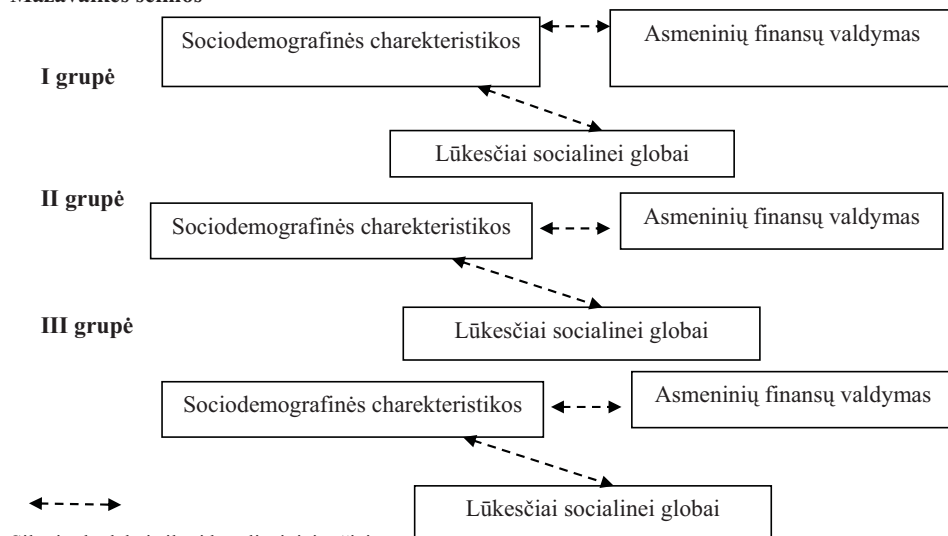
Mažavaikės šeimos

Sociodemografinės charekteristikos

Asmeninių finansų valdymas

I grupė

Lūkesčiai socialinei globai

II grupė

Sociodemografinės charekteristikos

Asmeninių finansų valdymas

Lūkesčiai socialinei globai

III grupė

Sociodemografinės charekteristikos

Asmeninių finansų valdymas

Lūkesčiai socialinei globai

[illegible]